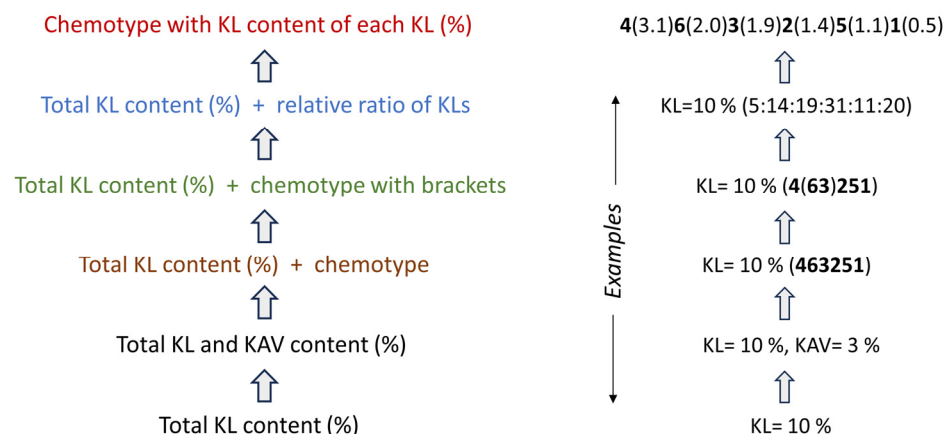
Chemotype with KL content of each KL (%)

Total KL content (%) + relative ratio of KLs

Total KL content (%) + chemotype with brackets

Total KL content (%) + chemotype

Total KL and KAV content (%)

Total KL content (%)

4(3.1)6(2.0)3(1.9)2(1.4)5(1.1)1(0.5)

KL=10 % (5:14:19:31:11:20)

KL= 10 % (4(63)251)

KL= 10 % (463251)

KL= 10 %, KAV= 3 %

KL= 10 %

Examples